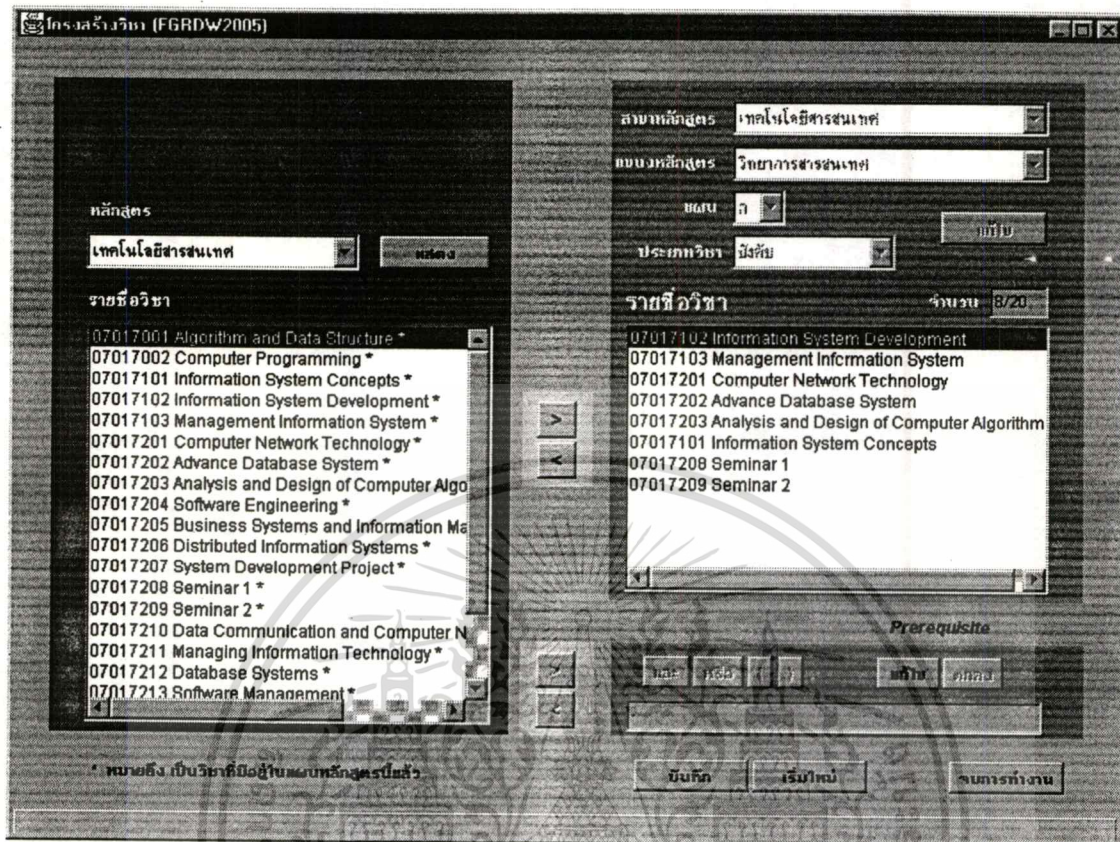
โครงสร้างวิชา (FGRDW2005)

หลักสูตร
เทคโนโลยีสารสนเทศ
แสดง

รายชื่อวิชา
07017001 Algorithm and Data Structure *
07017002 Computer Programming *
07017101 Information System Concepts *
07017102 Information System Development *
07017103 Management Information System *
07017201 Computer Network Technology *
07017202 Advance Database System *
07017203 Analysis and Design of Computer Algo
07017204 Software Engineering *
07017205 Business Systems and Information Ma
07017206 Distributed Information Systems *
07017207 System Development Project *
07017208 Seminar 1 *
07017209 Seminar 2 *
07017210 Data Communication and Computer N
07017211 Managing Information Technology *
07017212 Database Systems *
07017213 Software Management *

>
<
>
<

สาขาหลักสูตร เทคโนโลยีสารสนเทศ
แขนงหลักสูตร วิทยาการสารสนเทศ
แผน ก
ประเภทวิชา บังคับ
แก้ไข

รายชื่อวิชา
จำนวน 8/20
07017102 Information System Development
07017103 Management Information System
07017201 Computer Network Technology
07017202 Advance Database System
07017203 Analysis and Design of Computer Algorithm
07017101 Information System Concepts
07017208 Seminar 1
07017209 Seminar 2

Prerequisite
และ หรือ ( ) แก้ไข ตกลง

* หมายถึง เป็นวิชาที่มีอยู่ในแผนหลักสูตรนี้แล้ว

บันทึก เริ่มใหม่ จบการทำงาน